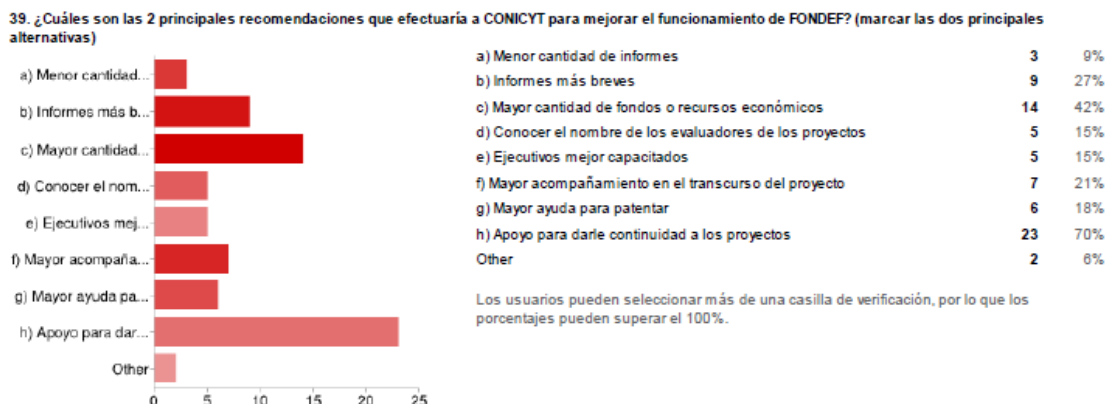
39. ¿Cuáles son las 2 principales recomendaciones que efectuaría a CONICYT para mejorar el funcionamiento de FONDEF? (marcar las dos principales alternativas)

a) Menor cantidad...
b) Informes más b...
c) Mayor cantidad...
d) Conocer el nom...
e) Ejecutivos mej...
f) Mayor acompaña...
g) Mayor ayuda pa...
h) Apoyo para dar...
Other

0 5 10 15 20 25

| | | |
|---|---|---|
| a) Menor cantidad de informes | 3 | 9% |
| b) Informes más breves | 9 | 27% |
| c) Mayor cantidad de fondos o recursos económicos | 14 | 42% |
| d) Conocer el nombre de los evaluadores de los proyectos | 5 | 15% |
| e) Ejecutivos mejor capacitados | 5 | 15% |
| f) Mayor acompañamiento en el transcurso del proyecto | 7 | 21% |
| g) Mayor ayuda para patentar | 6 | 18% |
| h) Apoyo para darle continuidad a los proyectos | 23 | 70% |
| Other | 2 | 6% |

Los usuarios pueden seleccionar más de una casilla de verificación, por lo que los porcentajes pueden superar el 100%.